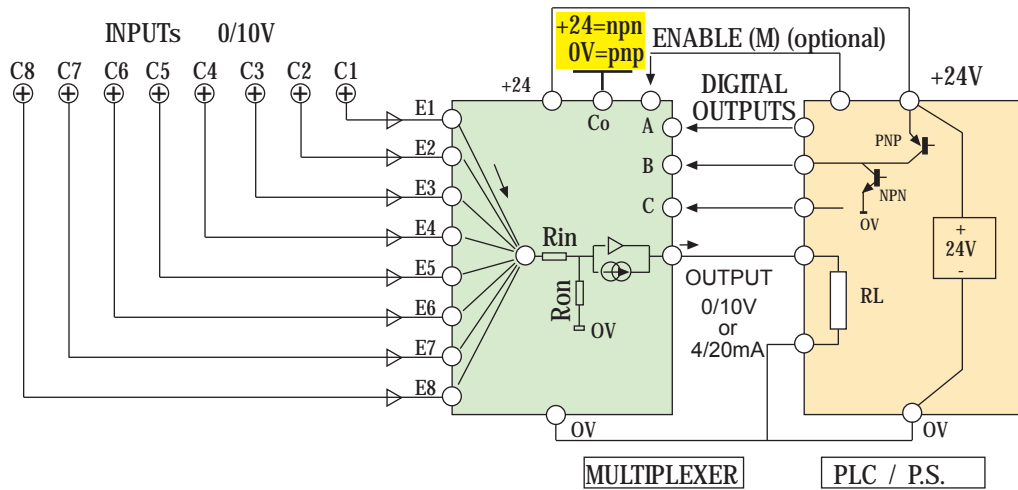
INPUTs 0/10V

C8 C7 C6 C5 C4 C3 C2 C1

+24=npn
0V=pnp

ENABLE (M) (optional)

+24

Co

DIGITAL OUTPUTS

+24V

E1 E2 E3 E4 E5 E6 E7 E8

A B C

PNP

NPN

OV

Rin

Ron

OV

+
24V
-

OUTPUT
0/10V
or
4/20mA

RL

OV

OV

MULTIPLEXER

PLC / P.S.